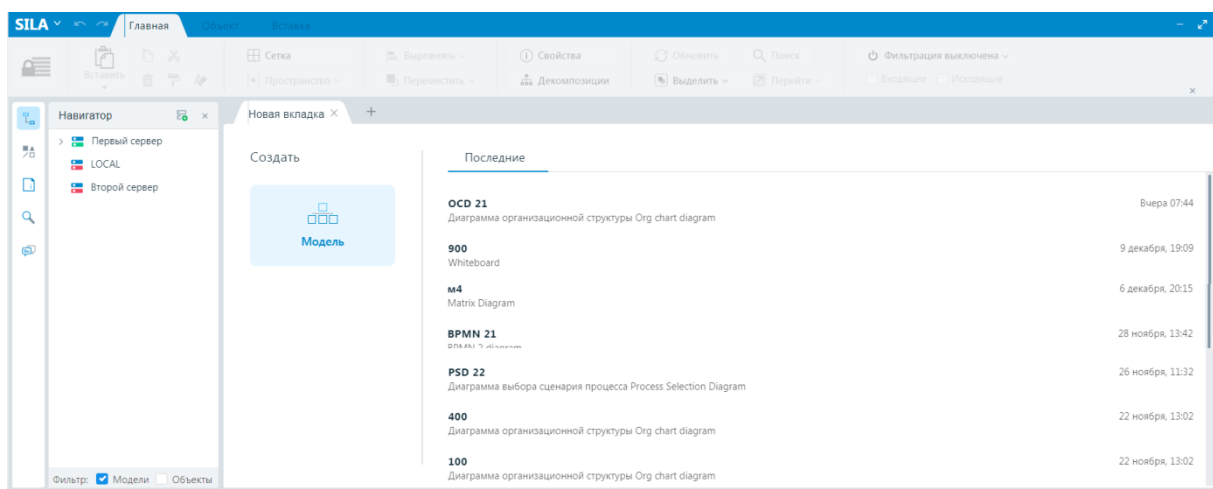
SILA Главная Объект Вставка

Вставить Сетка Пространство Выровнять Переместить Свойства Декомпозиции Обновить Выделить Поиск Перейти Фильтрация выключена Входящие Исходящие

Навигатор
Первый сервер
LOCAL
Второй сервер

Фильтр: Модели Объекты

Новая вкладка +

Создать
Модель

Последние

OCD 21
Диаграмма организационной структуры Org chart diagram
Вчера 07:44

900
Whiteboard
9 декабря, 19:09

м4
Matrix Diagram
6 декабря, 20:15

BPMN 21
BPMN 2 diagram
28 ноября, 13:42

PSD 22
Диаграмма выбора сценария процесса Process Selection Diagram
26 ноября, 11:32

400
Диаграмма организационной структуры Org chart diagram
22 ноября, 13:02

100
Диаграмма организационной структуры Org chart diagram
22 ноября, 13:02